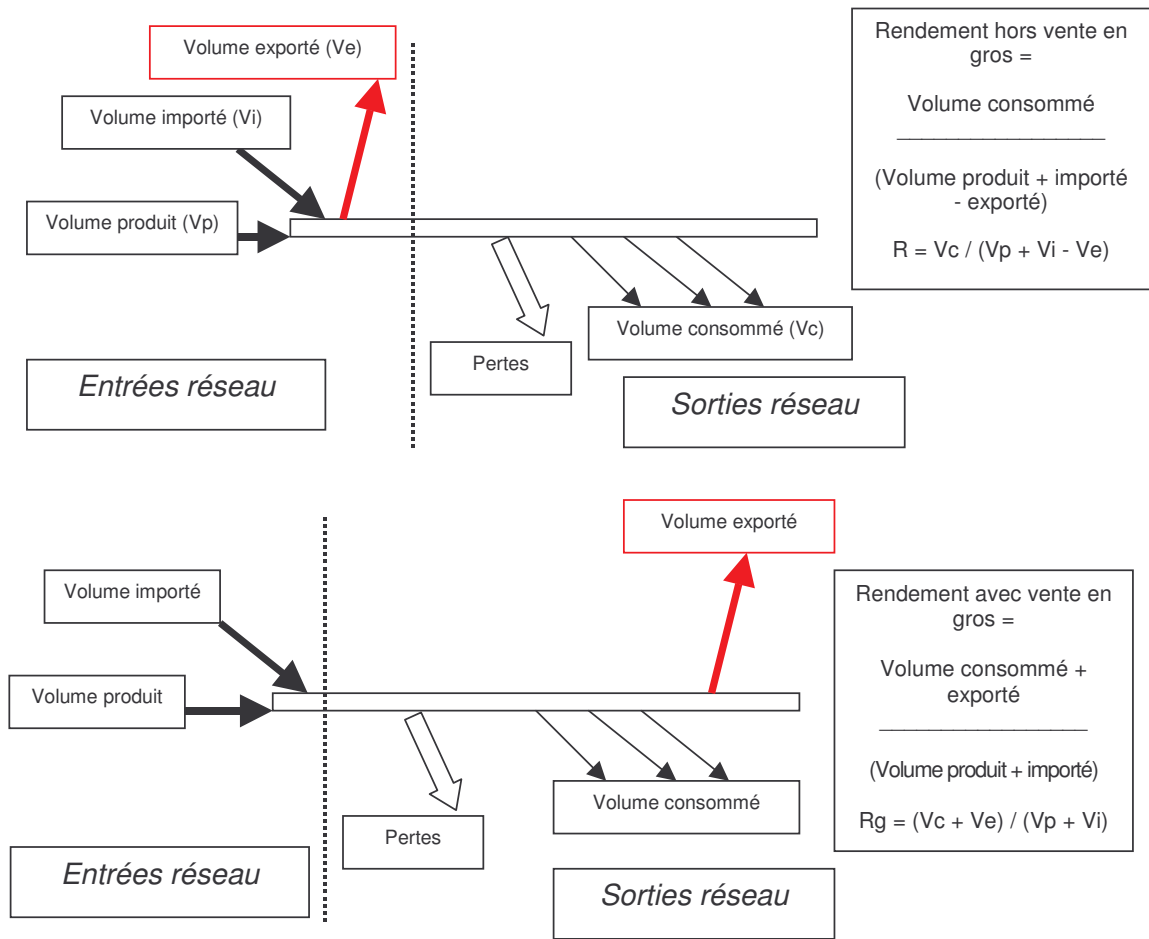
Volume exporté (Ve)

Volume importé (Vi)

Volume produit (Vp)

Rendement hors vente en gros =

Volume consommé
_______________
(Volume produit + importé - exporté)

R = Vc / (Vp + Vi - Ve)

Volume consommé (Vc)

Pertes

Entrées réseau

Sorties réseau

Volume exporté

Volume importé

Volume produit

Rendement avec vente en gros =

Volume consommé + exporté
_______________
(Volume produit + importé)

Rg = (Vc + Ve) / (Vp + Vi)

Volume consommé

Pertes

Entrées réseau

Sorties réseau